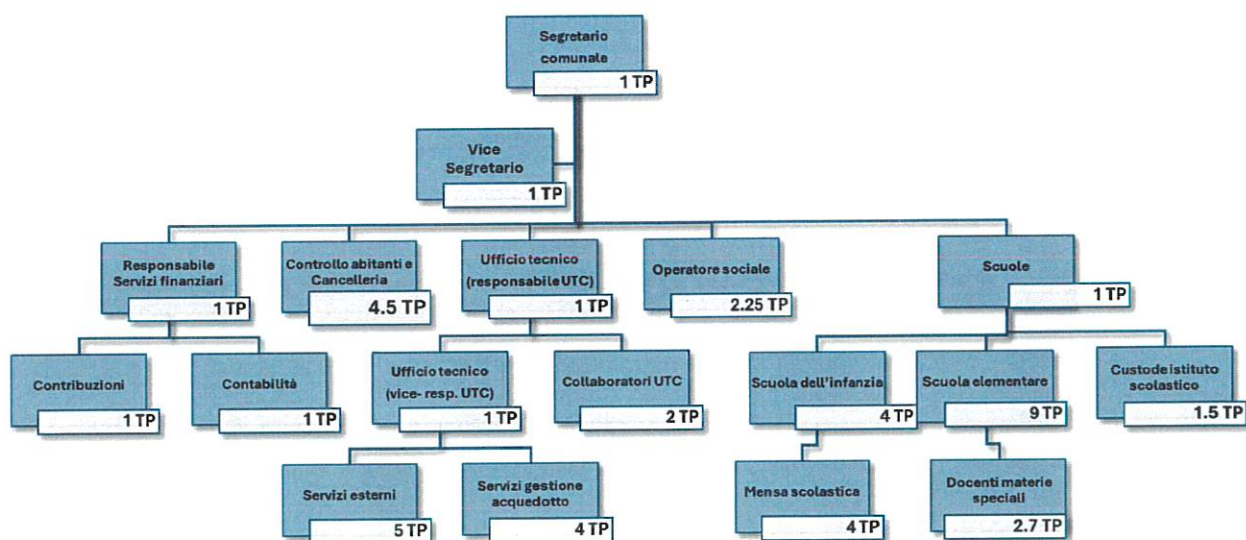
Segretario comunale
1 TP

Vice Segretario
1 TP

Responsabile Servizi finanziari
1 TP

Controllo abitanti e Cancelleria
4.5 TP

Ufficio tecnico (responsabile UTC)
1 TP

Operatore sociale
2.25 TP

Scuole
1 TP

Contribuzioni
1 TP

Contabilità
1 TP

Ufficio tecnico (vice- resp. UTC)
1 TP

Collaboratori UTC
2 TP

Scuola dell'infanzia
4 TP

Scuola elementare
9 TP

Custode istituto scolastico
1.5 TP

Servizi esterni
5 TP

Servizi gestione acquedotto
4 TP

Mensa scolastica
4 TP

Docenti materie speciali
2.7 TP